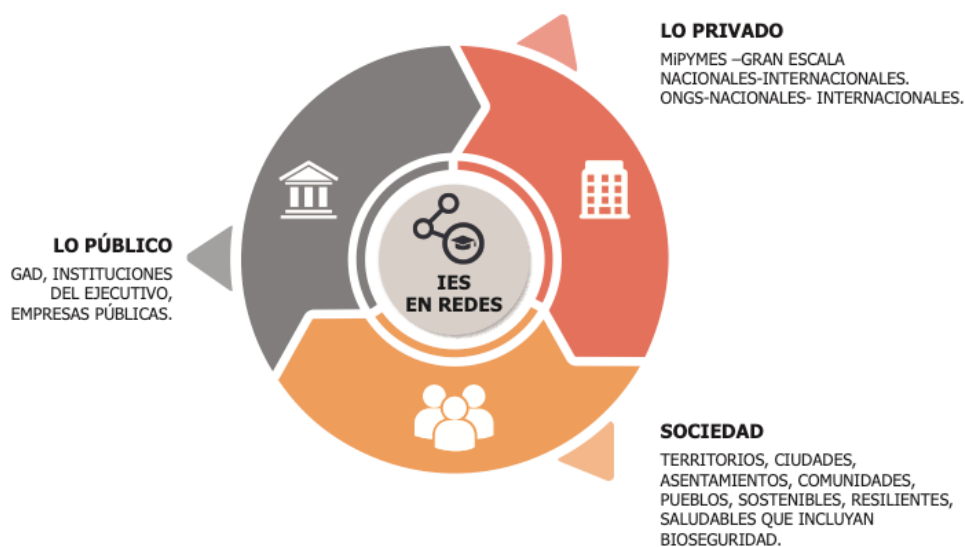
LO PRIVADO

MiPYMES –GRAN ESCALA NACIONALES-INTERNACIONALES. ONGS-NACIONALES- INTERNACIONALES.

LO PÚBLICO

GAD, INSTITUCIONES DEL EJECUTIVO, EMPRESAS PÚBLICAS.

IES EN REDES

SOCIEDAD

TERRITORIOS, CIUDADES, ASENTAMIENTOS, COMUNIDADES, PUEBLOS, SOSTENIBLES, RESILIENTES, SALUDABLES QUE INCLUYAN BIOSEGURIDAD.